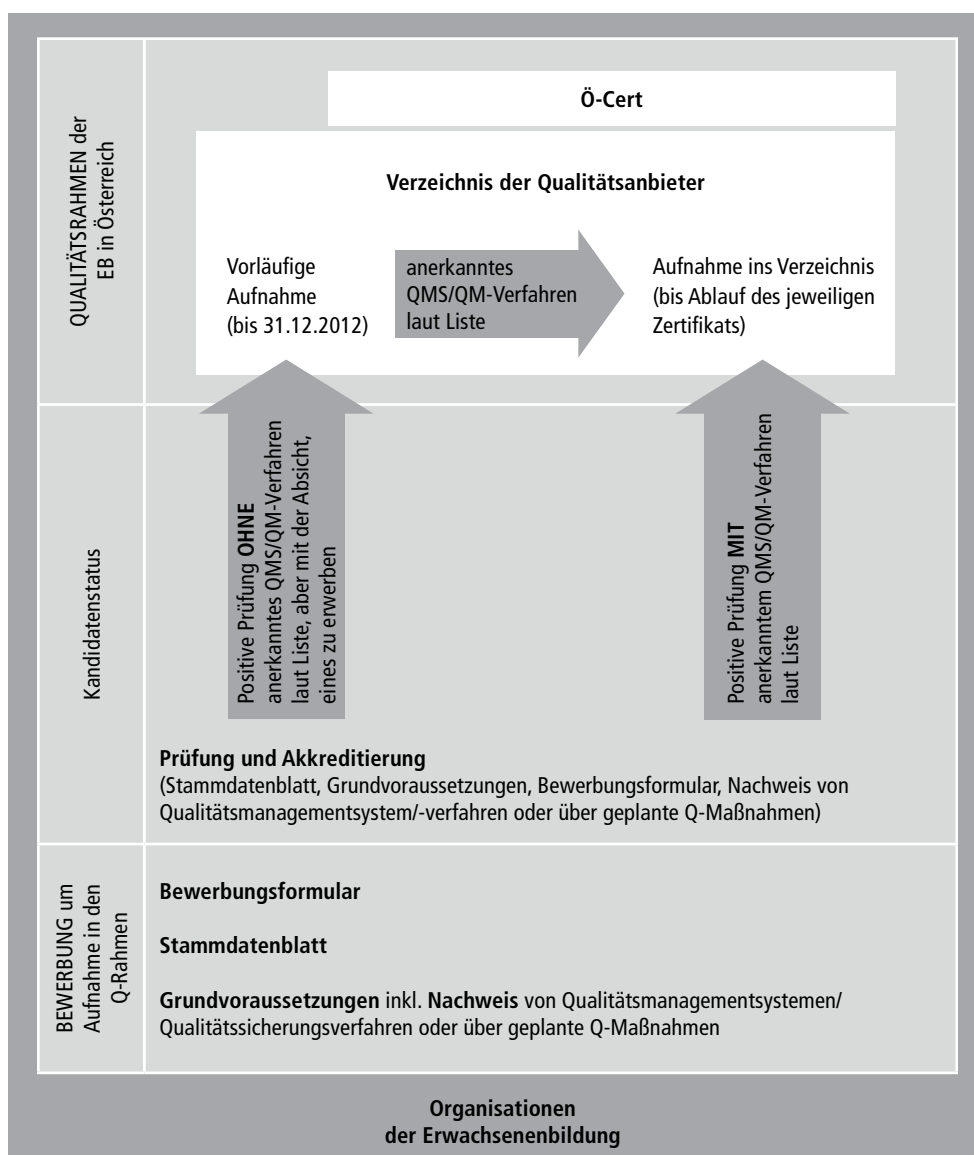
QUALITÄTSRAHMEN der EB in Österreich

Ö-Cert

Verzeichnis der Qualitätsanbieter

Vorläufige Aufnahme (bis 31.12.2012)

anerkanntes QMS/QM-Verfahren laut Liste

Aufnahme ins Verzeichnis (bis Ablauf des jeweiligen Zertifikats)

Kandidatenstatus

Positive Prüfung **OHNE** anerkanntes QMS/QM-Verfahren laut Liste, aber mit der Absicht, eines zu erwerben

Positive Prüfung **MIT** anerkanntem QMS/QM-Verfahren laut Liste

**Prüfung und Akkreditierung**
(Stammdatenblatt, Grundvoraussetzungen, Bewerbungsformular, Nachweis von Qualitätsmanagementsystem/-verfahren oder über geplante Q-Maßnahmen)

BEWERBUNG um Aufnahme in den Q-Rahmen

**Bewerbungsformular**

**Stammdatenblatt**

**Grundvoraussetzungen** inkl. **Nachweis** von Qualitätsmanagementsystemen/ Qualitätssicherungsverfahren oder über geplante Q-Maßnahmen

**Organisationen der Erwachsenenbildung**